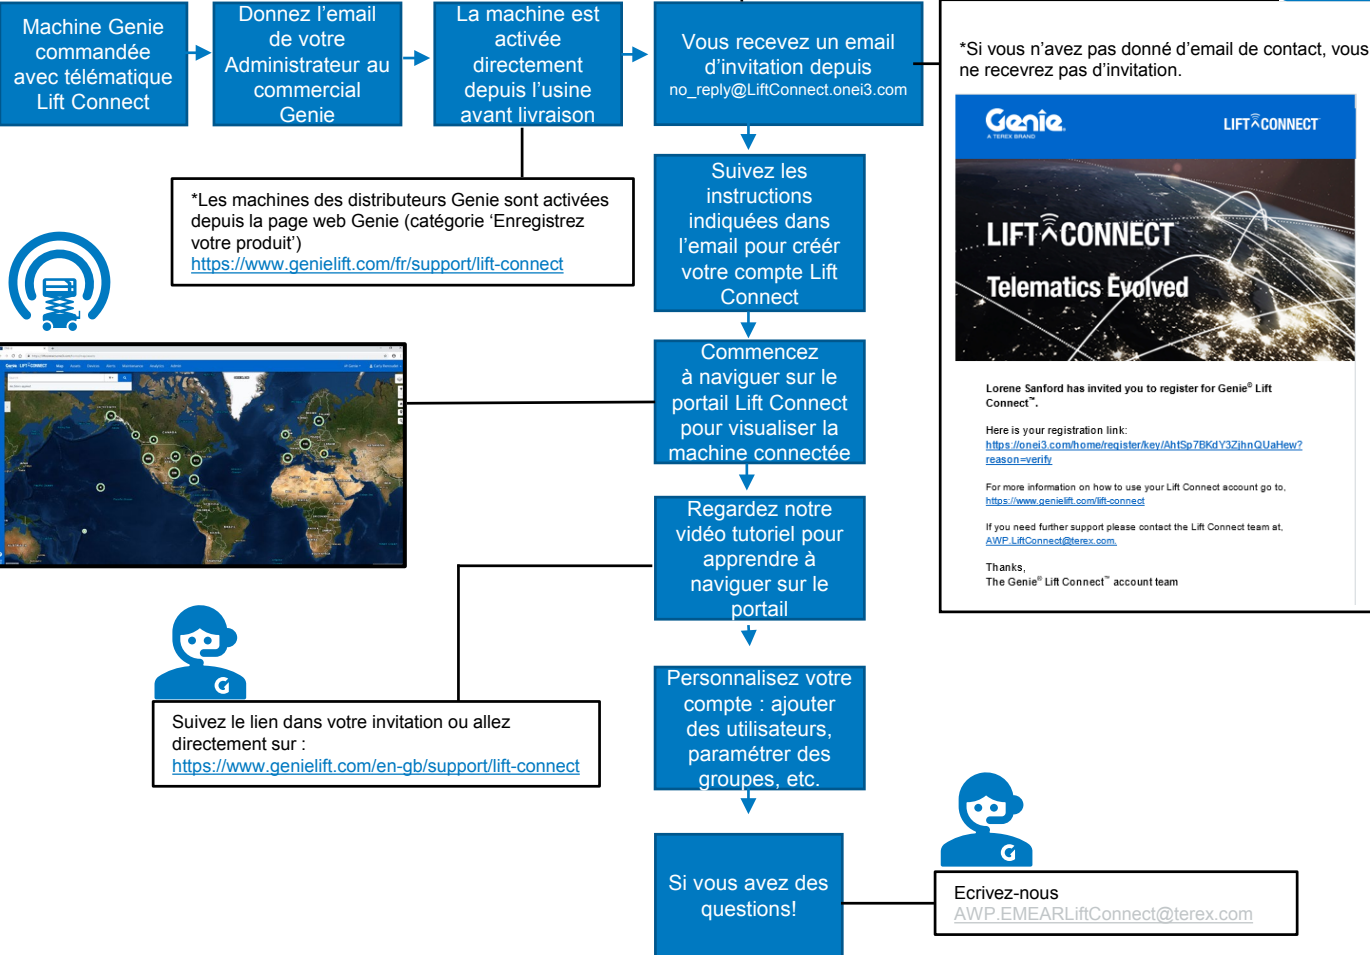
Machine Genie commandée avec télématique Lift Connect

Donnez l'email de votre Administrateur au commercial Genie

La machine est activée directement depuis l'usine avant livraison

Vous recevez un email d'invitation depuis no_reply@LiftConnect.onei3.com

*Si vous n'avez pas donné d'email de contact, vous ne recevrez pas d'invitation.

Genie A TEREX BRAND

LIFT CONNECT

LIFT CONNECT

Telematics Evolved

Lorene Sanford has invited you to register for Genie® Lift Connect™.

Here is your registration link:
https://onei3.com/home/register/key/AhtSp7BKdY3ZjhnQUaHew?reason=verify

For more information on how to use your Lift Connect account go to,
https://www.genielift.com/lift-connect

If you need further support please contact the Lift Connect team at,
AWP.LiftConnect@terex.com.

Thanks,
The Genie® Lift Connect™ account team

*Les machines des distributeurs Genie sont activées depuis la page web Genie (catégorie 'Enregistrez votre produit')
https://www.genielift.com/fr/support/lift-connect

Suivez les instructions indiquées dans l'email pour créér votre compte Lift Connect

Commencez à naviguer sur le portail Lift Connect pour visualiser la machine connectée

Regardez notre vidéo tutoriel pour apprendre à naviguer sur le portail

Personnalisez votre compte : ajouter des utilisateurs, paramétrer des groupes, etc.

Suivez le lien dans votre invitation ou allez directement sur :
https://www.genielift.com/en-gb/support/lift-connect

Si vous avez des questions!

Ecrivez-nous
AWP.EMEARLiftConnect@terex.com